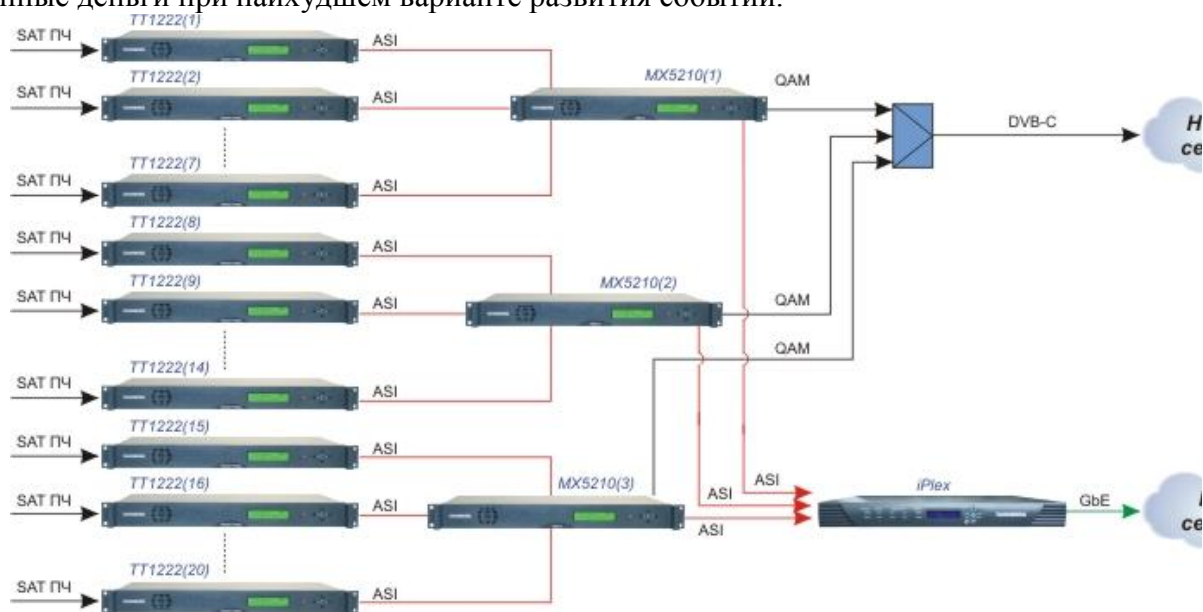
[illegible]ные деньги при наихудшем варианте развития событий.

SAT ПЧ
TT1222(1)
ASI
SAT ПЧ
TT1222(2)
ASI
SAT ПЧ
TT1222(7)
ASI
SAT ПЧ
TT1222(8)
ASI
SAT ПЧ
TT1222(9)
ASI
SAT ПЧ
TT1222(14)
ASI
SAT ПЧ
TT1222(15)
ASI
SAT ПЧ
TT1222(16)
ASI
SAT ПЧ
TT1222(20)
ASI

MX5210(1)
QAM
MX5210(2)
QAM
QAM
MX5210(3)
DVB-C
ASI
ASI
ASI
iPlex
GbE
H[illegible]
се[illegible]
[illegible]
се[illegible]